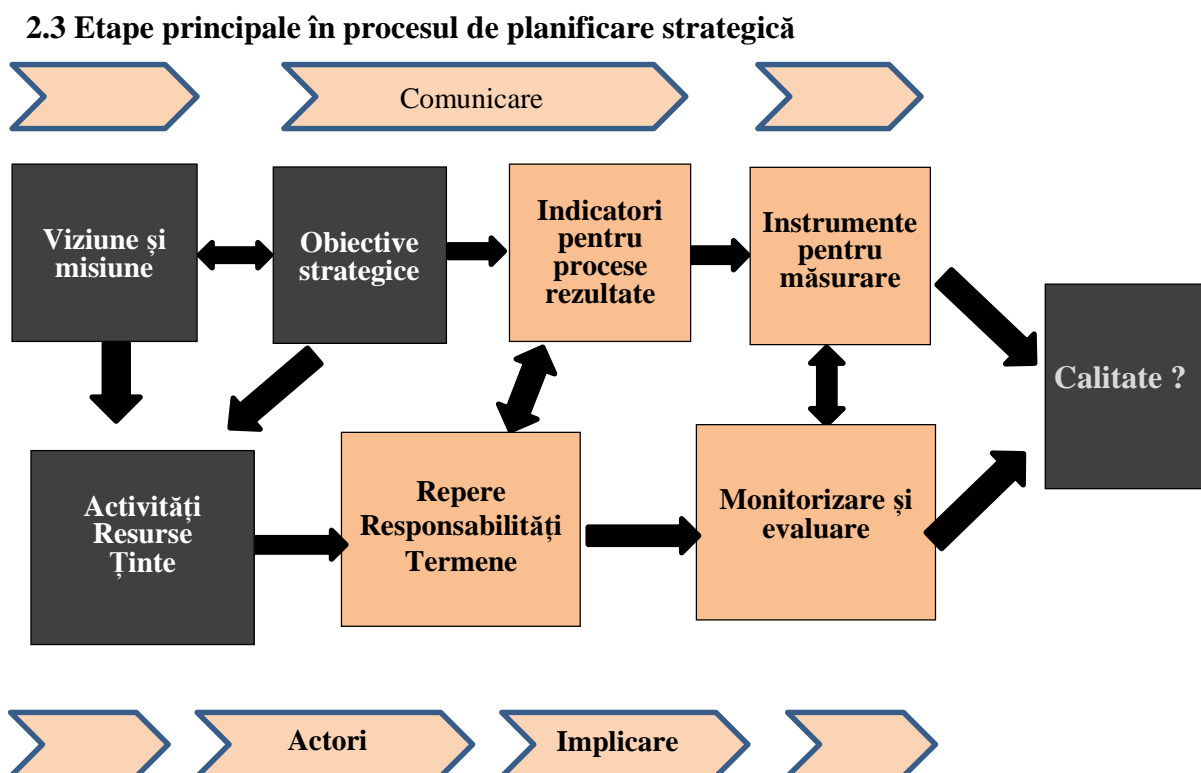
2.3 Etape principale în procesul de planificare strategică

Comunicare

Viziune și misiune

Obiective strategice

Indicatori pentru procese rezultate

Instrumente pentru măsurare

Calitate ?

Activități Resurse Ținte

Repere Responsabilități Termene

Monitorizare și evaluare

Actori

Implicare